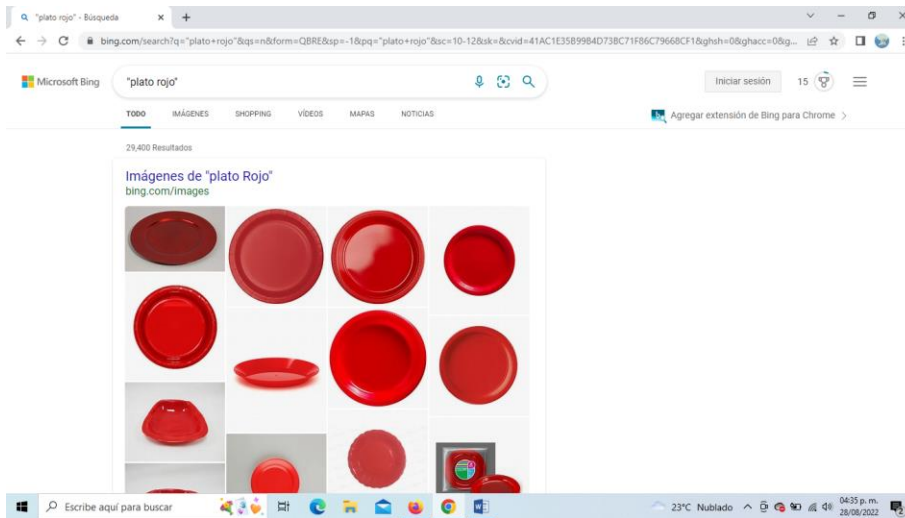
"plato rojo" - Búsqueda
bing.com/search?q="plato+rojo"&qs=n&form=QBRE&sp=-1&pq="plato+rojo"&sc=10-12&sk=&cvid=41AC1E35B9984D73BC71F86C79668CF1&ghsh=0&ghacc=0&g...

Microsoft Bing
"plato rojo"
Iniciar sesión
15

TODO
IMÁGENES
SHOPPING
VÍDEOS
MAPAS
NOTICIAS

Agregar extensión de Bing para Chrome

29,400 Resultados

Imágenes de "plato Rojo"
bing.com/images

Escribe aquí para buscar
23°C Nublado
04:35 p. m.
28/08/2022